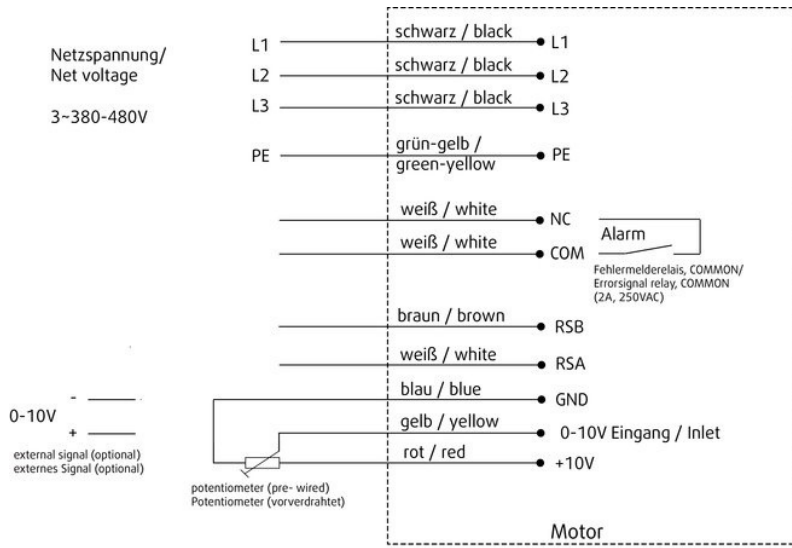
Netzspannung/
Net voltage

3~380-480V

L1
L2
L3
PE

schwarz / black
schwarz / black
schwarz / black
grün-gelb / green-yellow

L1
L2
L3
PE

weiß / white
weiß / white

NC
COM

Alarm

Fehlermelderelais, COMMON/
Errorsignal relay, COMMON
(2A, 250VAC)

braun / brown
RSB
weiß / white
RSA

0-10V
-
+
external signal (optional)
externes Signal (optional)

blau / blue
GND
gelb / yellow
0-10V Eingang / Inlet
rot / red
+10V

potentiometer (pre- wired)
Potentiometer (vorverdrahtet)

Motor